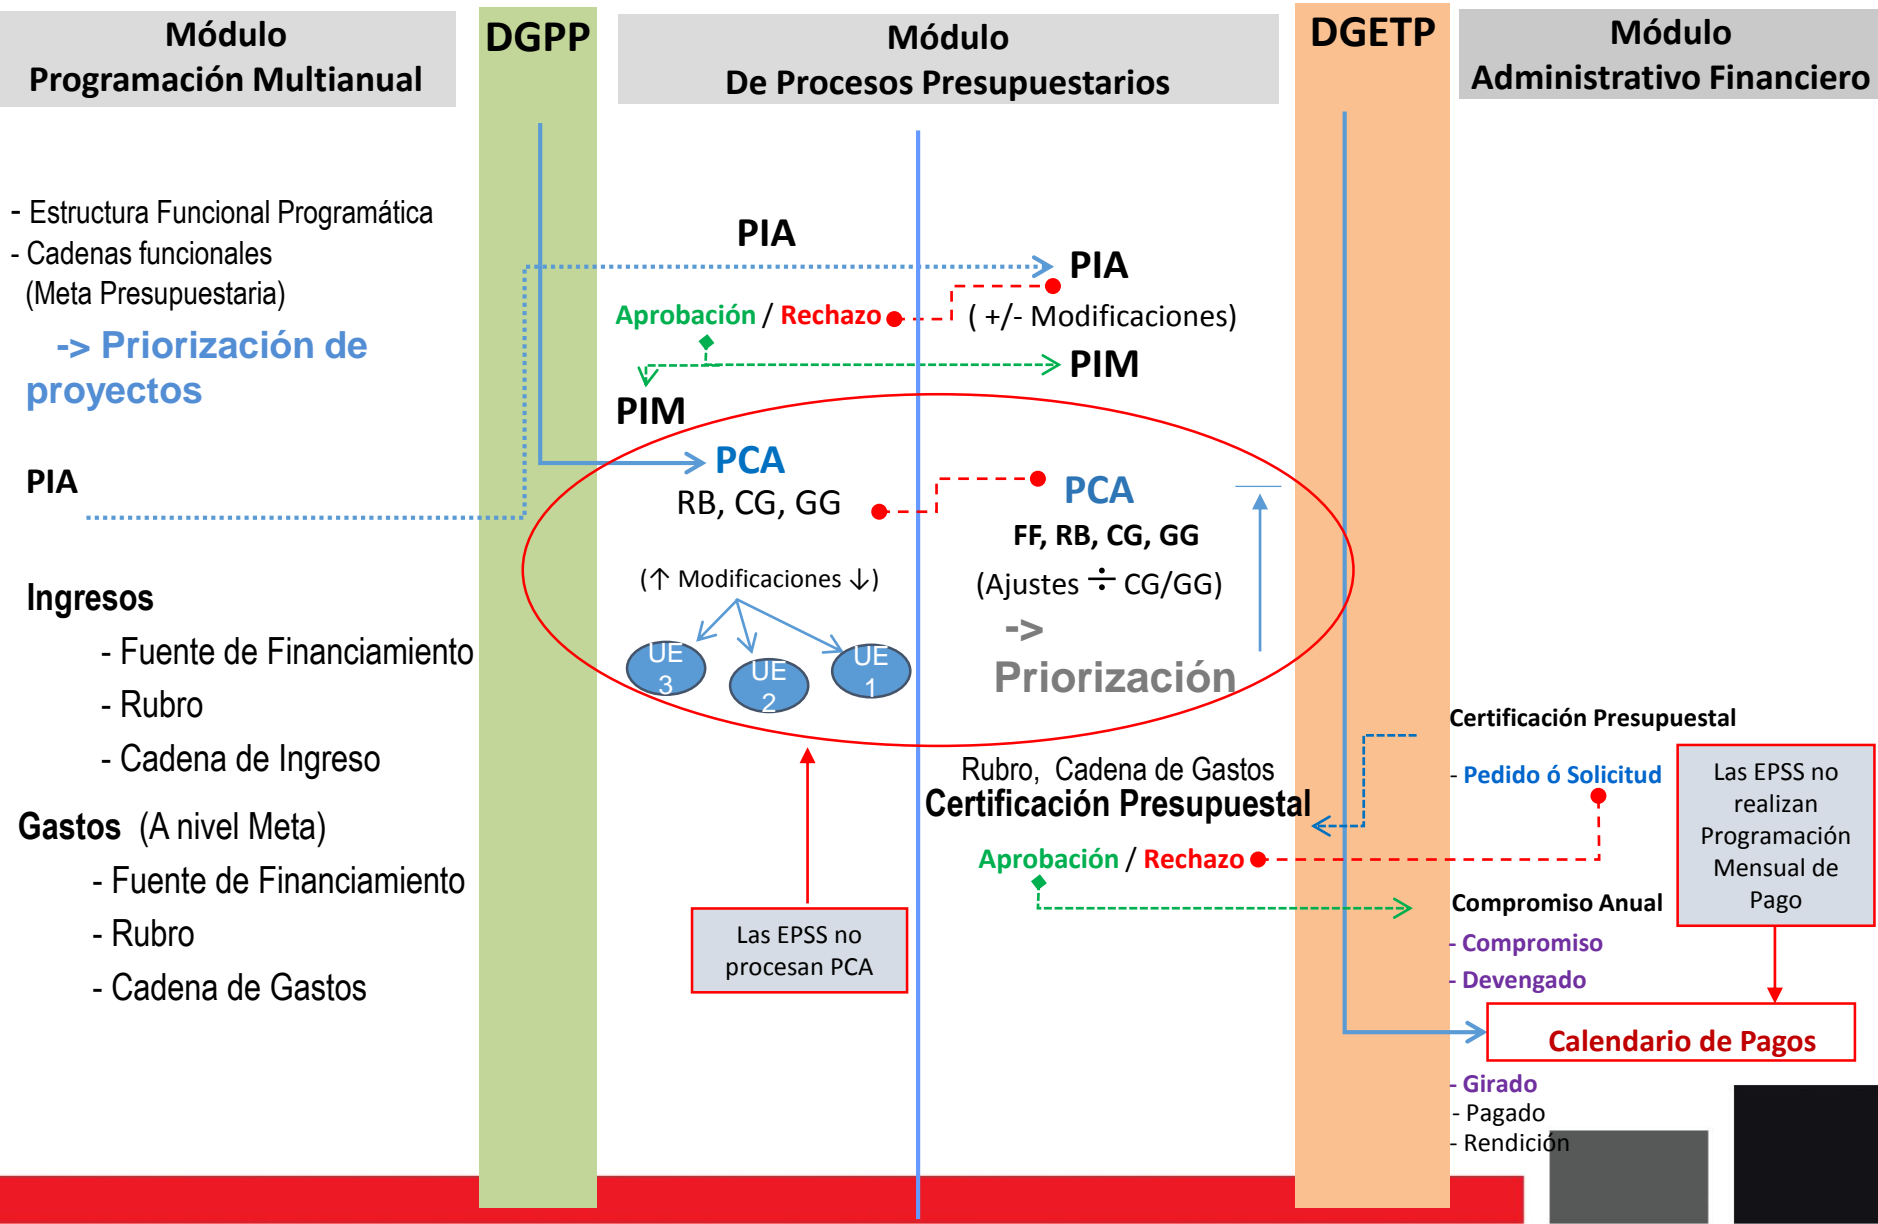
Módulo
Programación Multianual

DGPP

Módulo
De Procesos Presupuestarios

DGETP

Módulo
Administrativo Financiero

- Estructura Funcional Programática
- Cadenas funcionales
(Meta Presupuestaria)

-> Priorización de proyectos

PIA

Ingresos
- Fuente de Financiamiento
- Rubro
- Cadena de Ingreso

Gastos (A nivel Meta)
- Fuente de Financiamiento
- Rubro
- Cadena de Gastos

PIA

PIA

Aprobación / Rechazo

( +/- Modificaciones)

PIM

PIM

PCA
RB, CG, GG

PCA
FF, RB, CG, GG

(↑ Modificaciones ↓)

(Ajustes ÷ CG/GG)

UE 3

UE 2

UE 1

->
Priorización

Rubro, Cadena de Gastos
Certificación Presupuestal

Aprobación / Rechazo

Las EPSS no procesan PCA

Certificación Presupuestal

- Pedido ó Solicitud

Las EPSS no realizan Programación Mensual de Pago

Compromiso Anual
- Compromiso
- Devengado

Calendario de Pagos

- Girado
- Pagado
- Rendición